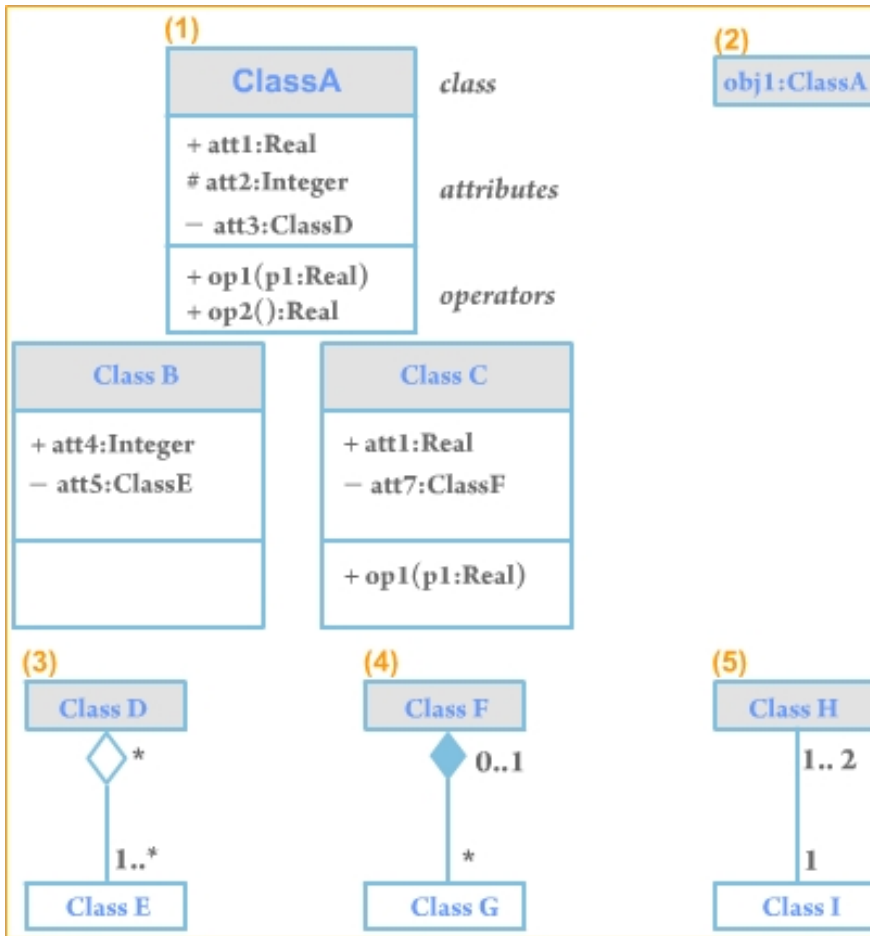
(1)

ClassA

+ att1:Real
# att2:Integer
− att3:ClassD

+ op1(p1:Real)
+ op2():Real

class

attributes

operators

(2)

obj1:ClassA

Class B

+ att4:Integer
− att5:ClassE

Class C

+ att1:Real
− att7:ClassF

+ op1(p1:Real)

(3)

Class D

*

1..*

Class E

(4)

Class F

0..1

*

Class G

(5)

Class H

1.. 2

1

Class I